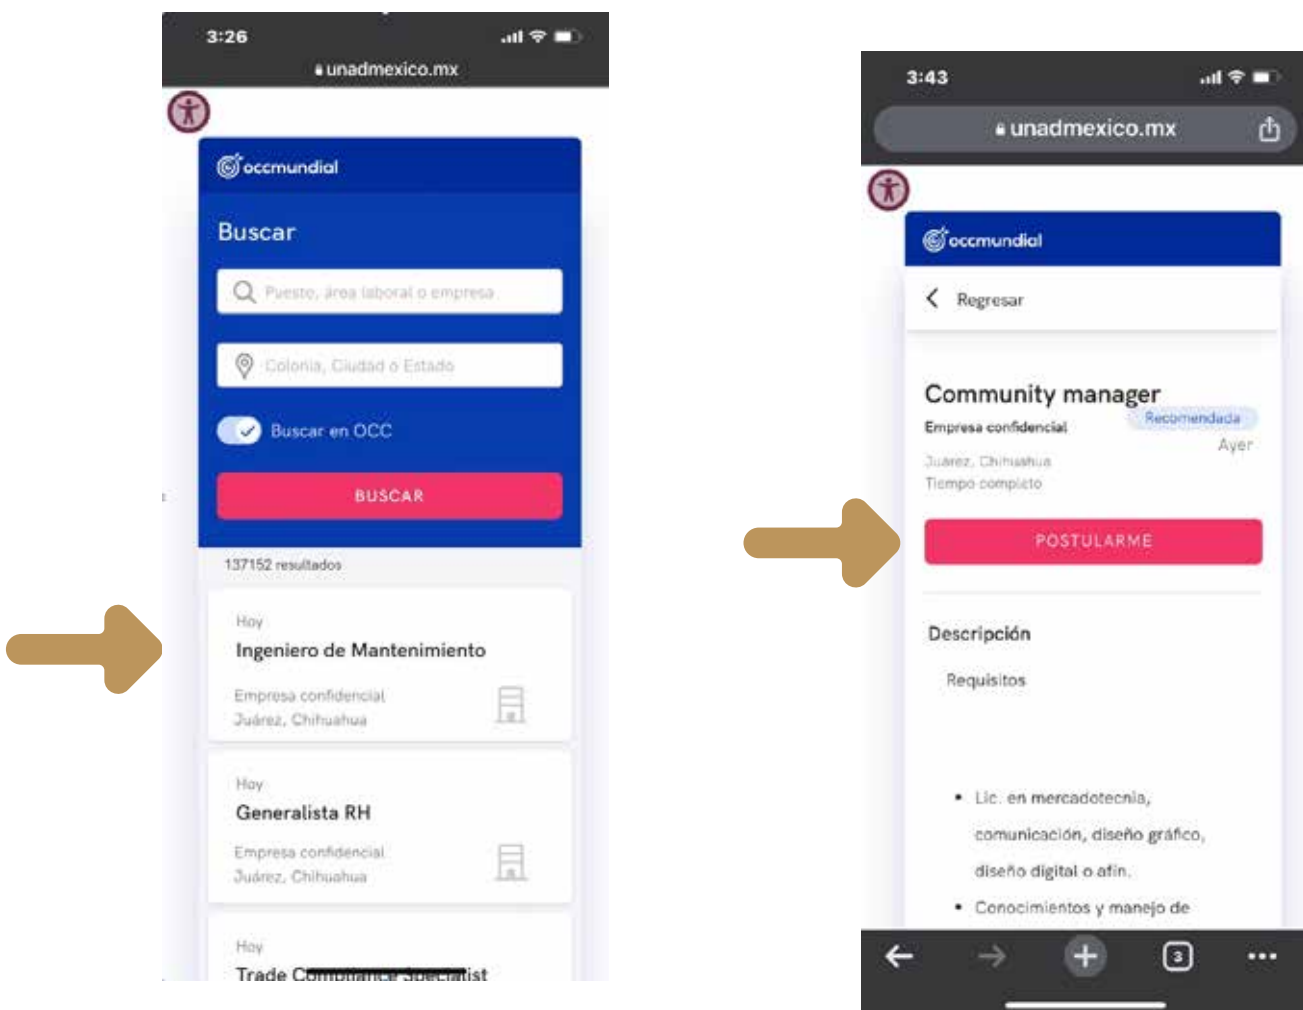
3:26

unadmexico.mx

occmundial

Buscar

Puesto, área laboral o empresa

Colonia, Ciudad o Estado

Buscar en OCC

BUSCAR

137152 resultados

Hoy

Ingeniero de Mantenimiento

Empresa confidencial
Juárez, Chihuahua

Hoy

Generalista RH

Empresa confidencial
Juárez, Chihuahua

Hoy

Trade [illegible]ist

3:43

unadmexico.mx

occmundial

Regresar

Community manager

Empresa confidencial

Recomendada

Ayer

Juarez, Chihuahua
Tiempo completo

POSTULARME

Descripción

Requisitos

• Lic. en mercadotecnia, comunicación, diseño gráfico, diseño digital o afín.
• Conocimientos y manejo de

3